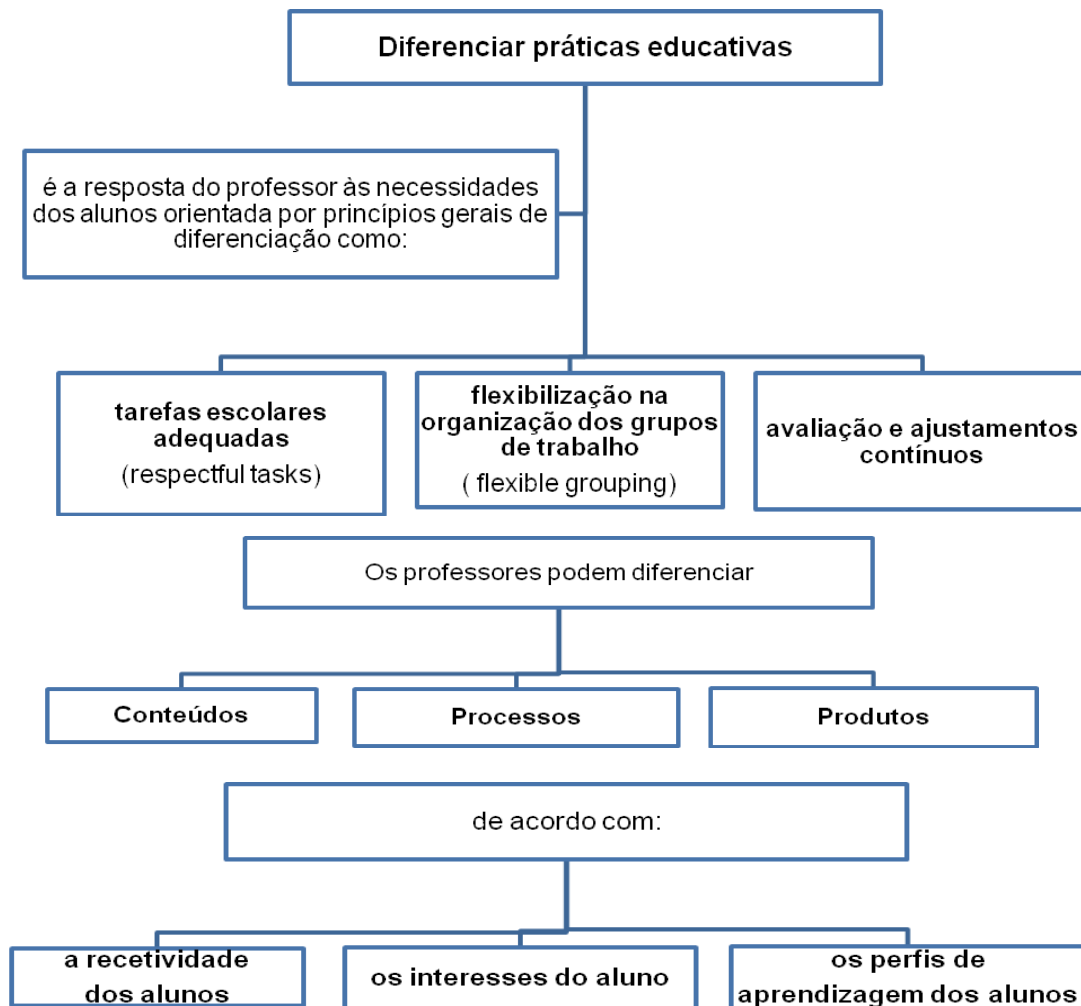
Diferenciar práticas educativas

é a resposta do professor às necessidades dos alunos orientada por princípios gerais de diferenciação como:

tarefas escolares adequadas
(respectful tasks)

flexibilização na organização dos grupos de trabalho
( flexible grouping)

avaliação e ajustamentos contínuos

Os professores podem diferenciar

Conteúdos

Processos

Produtos

de acordo com:

a recetividade dos alunos

os interesses do aluno

os perfis de aprendizagem dos alunos